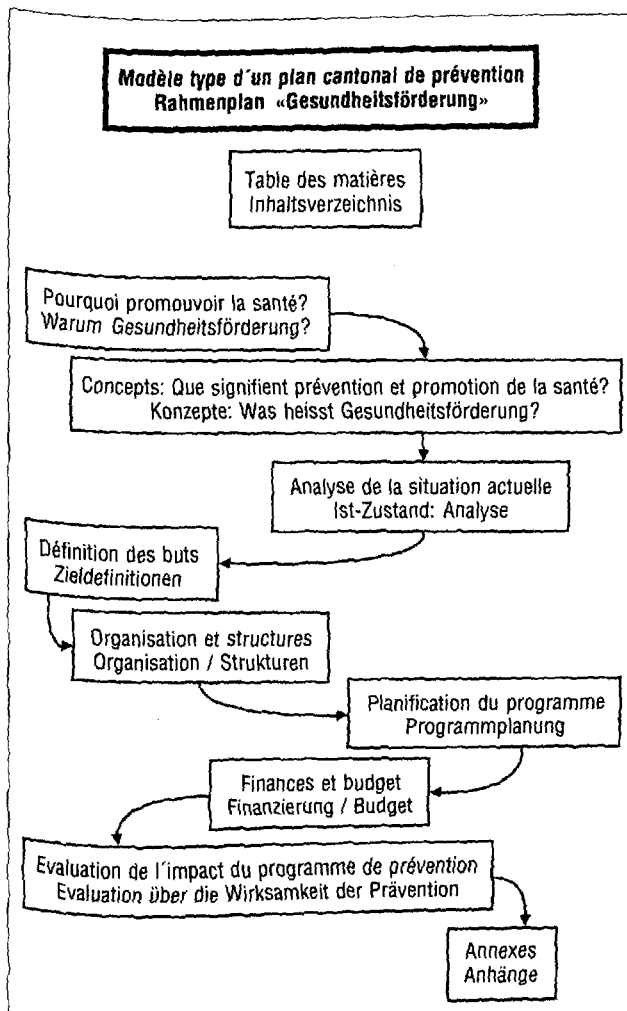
Modèle type d'un plan cantonal de prévention
Rahmenplan «Gesundheitsförderung»

Table des matières
Inhaltsverzeichnis

Pourquoi promouvoir la santé?
Warum Gesundheitsförderung?

Concepts: Que signifient prévention et promotion de la santé?
Konzepte: Was heisst Gesundheitsförderung?

Analyse de la situation actuelle
Ist-Zustand: Analyse

Définition des buts
Zieldefinitionen

Organisation et structures
Organisation / Strukturen

Planification du programme
Programmplanung

Finances et budget
Finanzierung / Budget

Evaluation de l'impact du programme de prévention
Evaluation über die Wirksamkeit der Prävention

Annexes
Anhänge